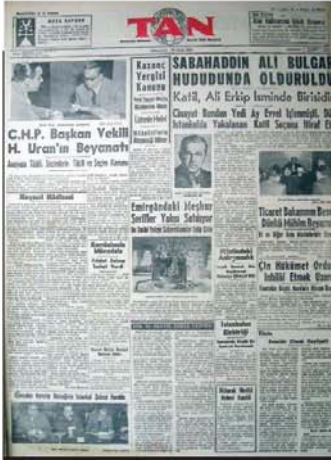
TAN

HAVA RAPORU

SABAHADDİN ALİ BULGAR HUDUDUNDA ÖLDÜRÜLDÜ

Katil, Ali Erkip İsminde Birisidir

Cinayet Bundan Yedi Ay Evvel İşlenmişti, İstanbulda Yakalanan Katil Suçunu İtiraf Etti

Kazanç Vergisi Kanunu

C.H.P. Başkan Vekili H. Uran'ın Beyanatı

Anayasa Tadili, Seçimlerin Tadili ve Seçim Kanunu

Emirgândaki Meşhur Seriller Yakılıyor

Ticaret Bakanının Beyanatı

Çin Hükümet Ordu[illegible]

İstanbulun Kirleri

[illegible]